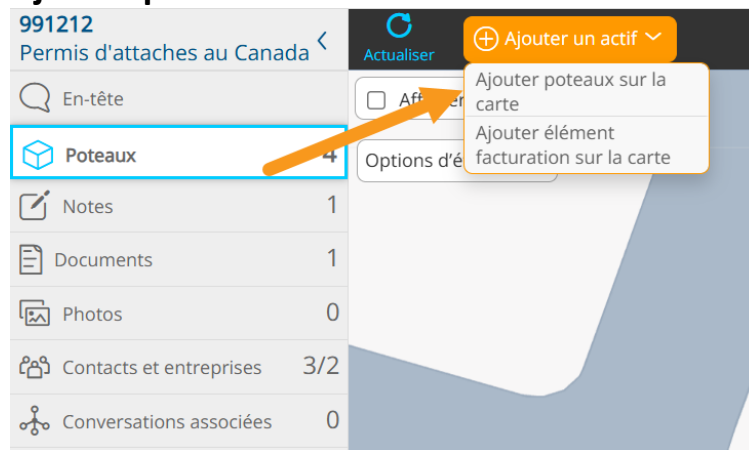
991212
Permis d'attaches au Canada

En-tête

Poteaux 4

Notes 1

Documents 1

Photos 0

Contacts et entreprises 3/2

Conversations associées 0

Actualiser

Ajouter un actif

Ajouter poteaux sur la carte

Ajouter élément facturation sur la carte

Affi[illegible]

Options d'é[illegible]